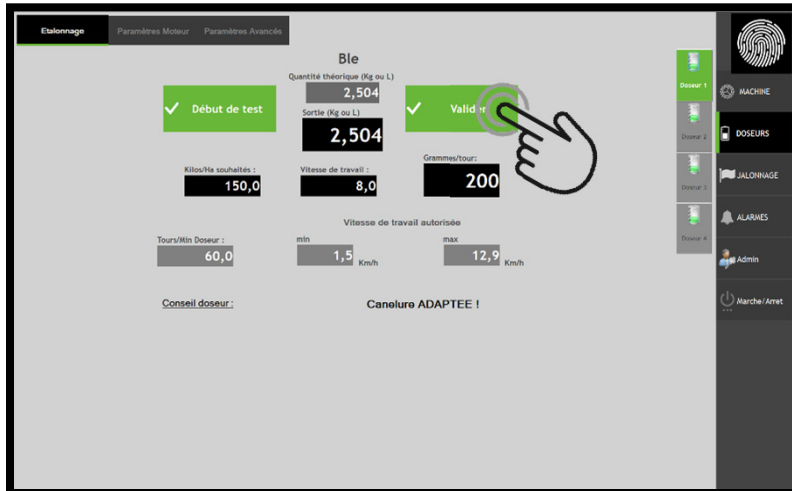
Etalonnage Paramètres Moteur Paramètres Avancés

Ble

Quantité théorique (Kg ou L)
2,504

Début de test

Sortie (Kg ou L)
2,504

Valider

Kilos/Ha souhaités :
150,0

Vitesse de travail :
8,0

Grammes/tour:
200

Vitesse de travail autorisée

Tours/Min Doseur :
60,0

min
1,5 Km/h

max
12,9 Km/h

Conseil doseur :

Canelure ADAPTEE !

Doseur 1
Doseur 2
Doseur 3
Doseur 4

MACHINE
DOSEURS
JALONNAGE
ALARMES
Admin
Marche/Arret